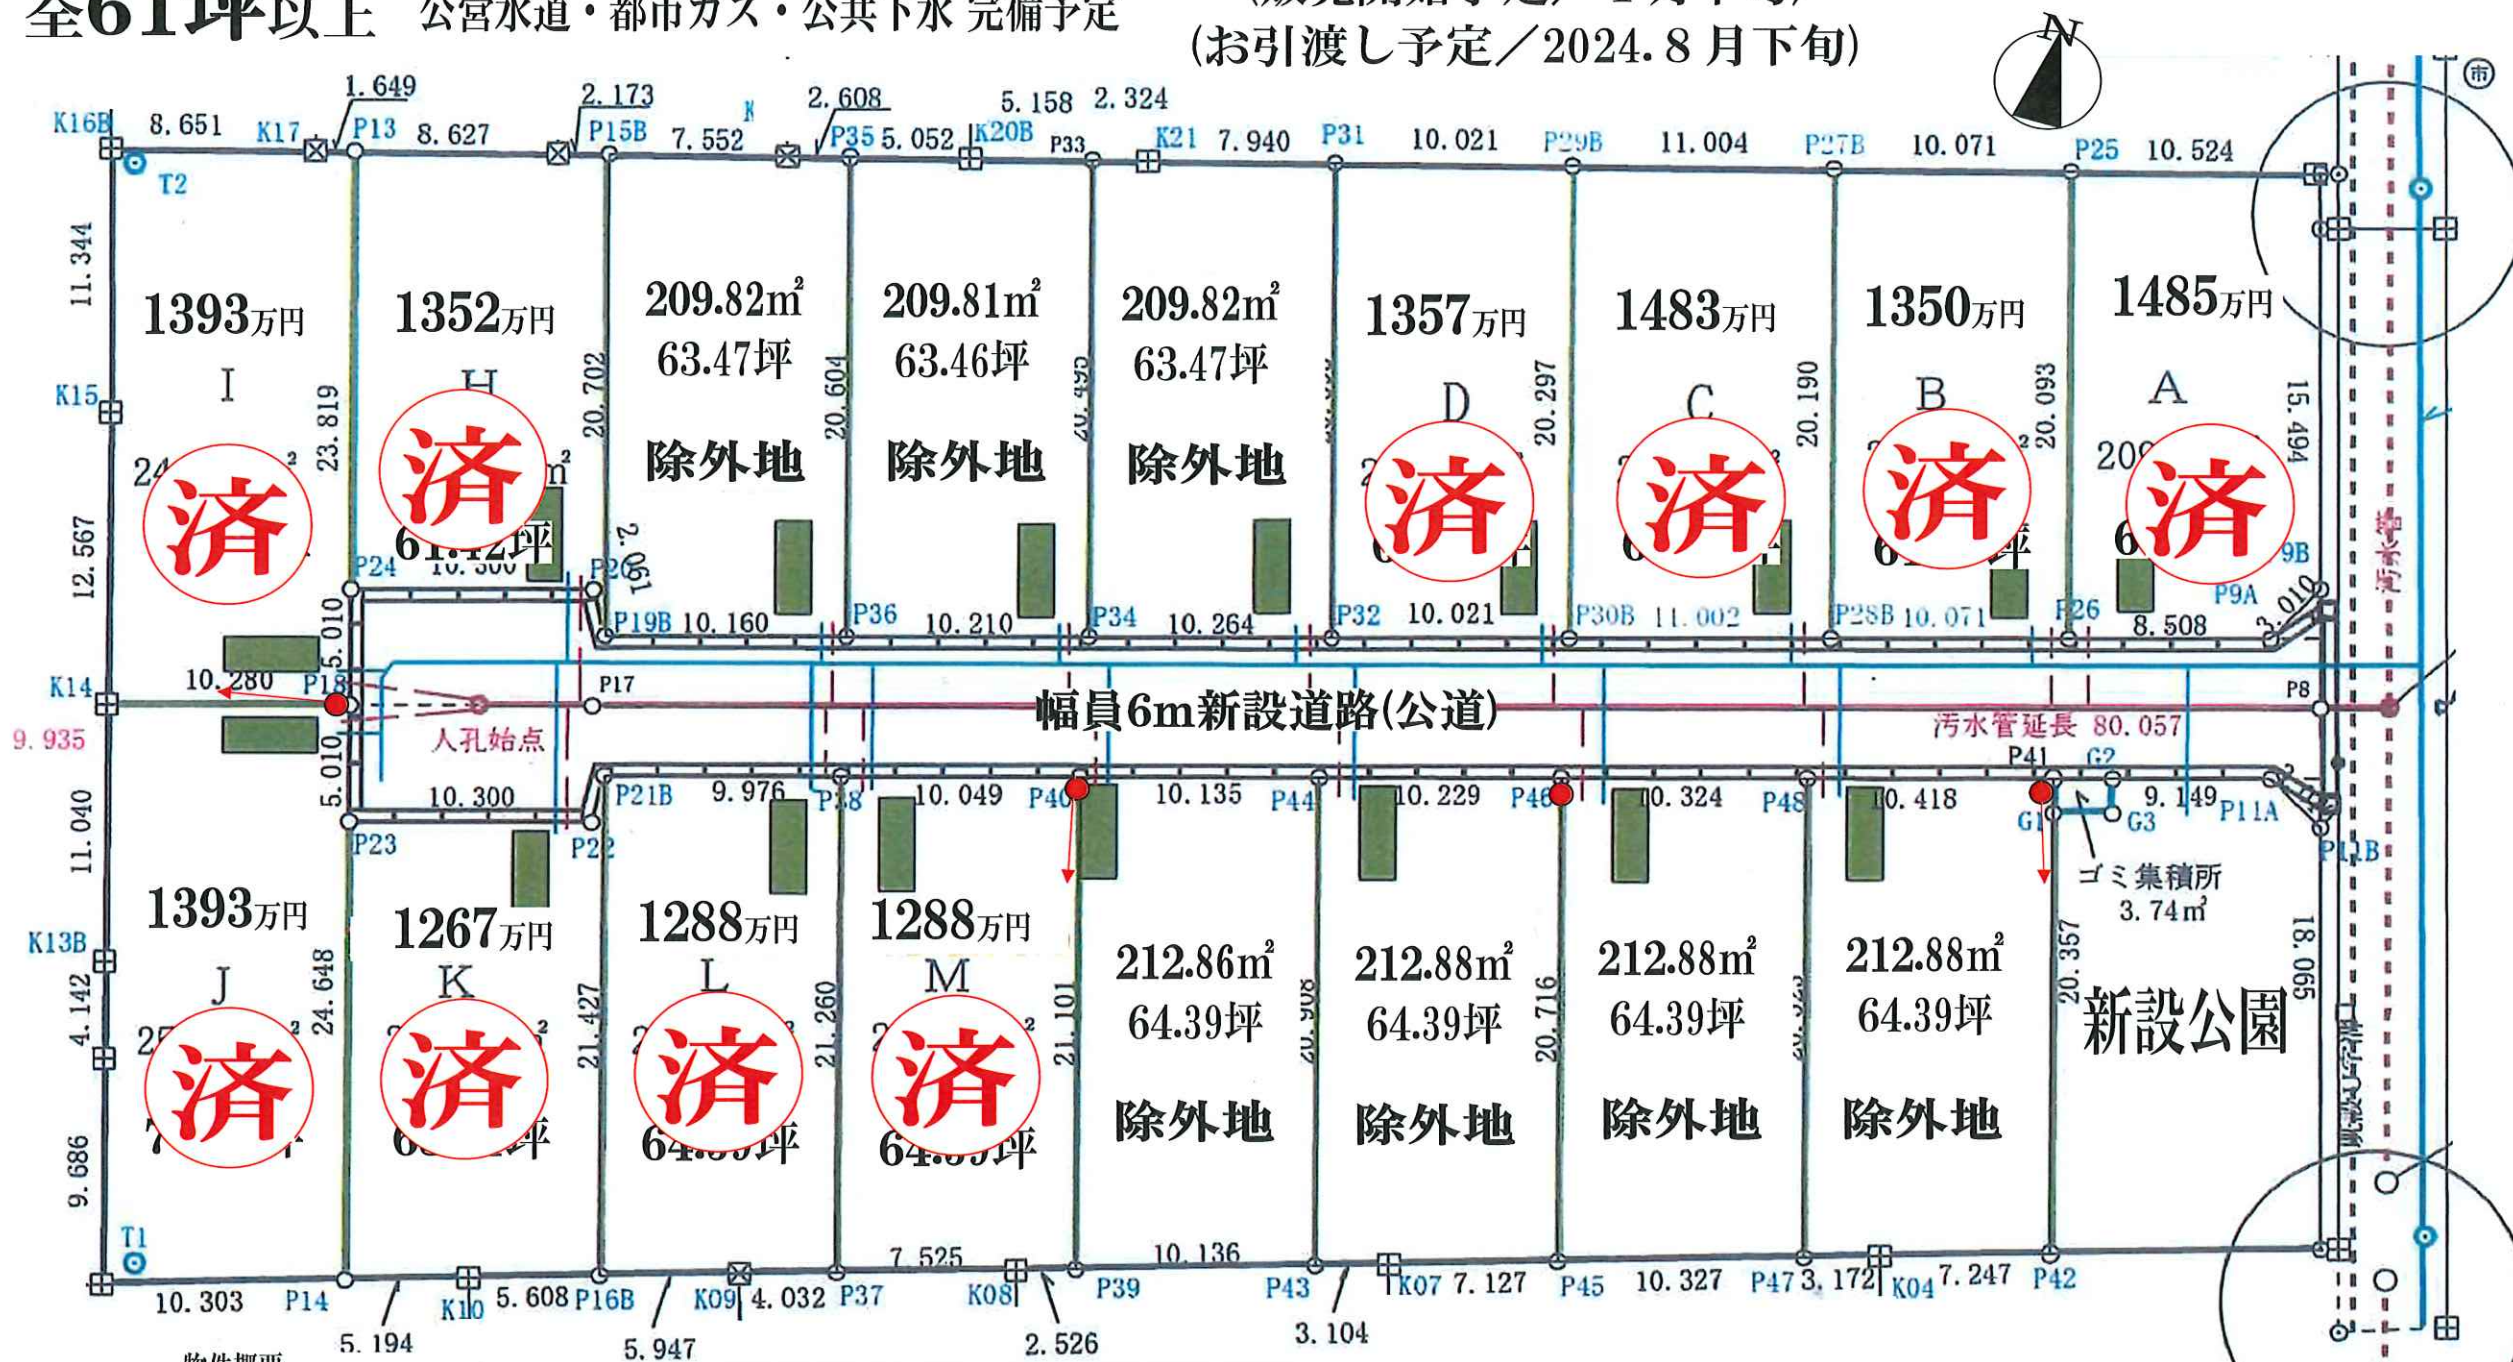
全61坪以上 公営水道・都市ガス・公共下水 完備予定

(お引渡し予定／2024.8月下旬)

N

K16B 8.651 K17 1.649 P13 8.627 2.173 P15B 7.552 2.608 P35 5.052 K20B 5.158 P33 2.324 K21 7.940 P31 10.021 P29B 11.004 P27B 10.071 P25 10.524

T2

11.344

1393万円
I
済

1352万円
H
済
61.42坪

209.82m²
63.47坪
除外地

209.81m²
63.46坪
除外地

209.82m²
63.47坪
除外地

1357万円
D
済

1483万円
C
済

1350万円
B
済

1485万円
A
済

K15 23.819 20.702 20.604 20.297 20.190 20.093 15.494

12.567 P24 10.300 P20 2.061 P19B 10.160 P36 10.210 P34 10.264 P32 10.021 P30B 11.002 P28B 10.071 P26 8.508 P9A 9B 3.010

K14 10.280 P18 5.010 P17

幅員6m新設道路(公道)

汚水管延長 80.057 P8

9.935 人孔始点 5.010

10.300 P21B 9.976 P38 10.049 P40 10.135 P44 10.229 P46 10.324 P48 10.418 P41 G2 9.149 P11A G1 G3 P11B

P23 P22

ゴミ集積所
3.74m²

11.040

1393万円
J
済

1267万円
K
済

1288万円
L
済
64.39坪

1288万円
M
済
64.39坪

212.86m²
64.39坪
除外地

212.88m²
64.39坪
除外地

212.88m²
64.39坪
除外地

212.88m²
64.39坪
除外地

新設公園

K13B 4.142 24.648 21.427 21.260 21.101 20.716 20.357 18.065

9.686

T1

10.303 P14 K10 5.608 P16B K09 4.032 P37 7.525 K08 P39 10.136 P43 K07 7.127 P45 10.327 P47 3.172 K04 7.247 P42

5.194 5.947 2.526 3.104

汚水管

㊞